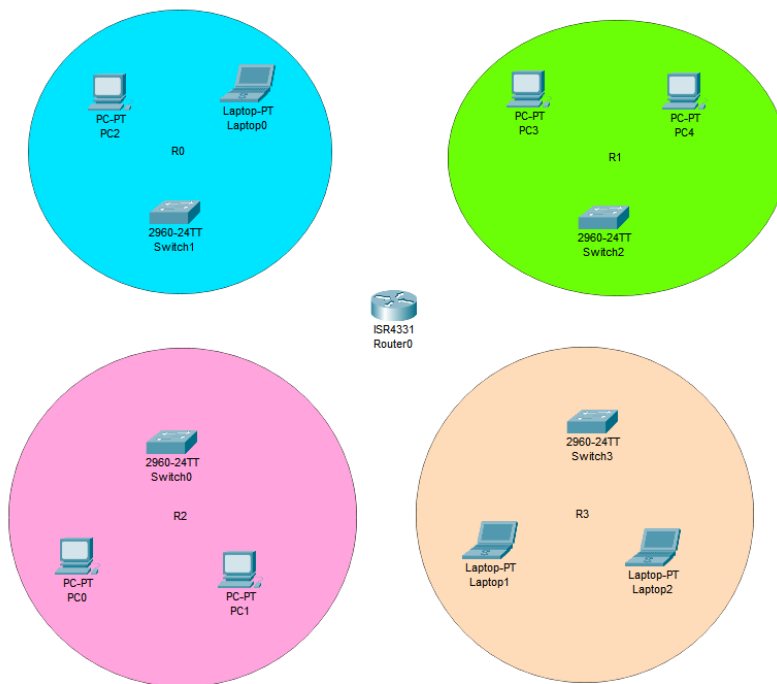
PC-PT
PC2

Laptop-PT
Laptop0

R0

2960-24TT
Switch1

PC-PT
PC3

PC-PT
PC4

R1

2960-24TT
Switch2

ISR4331
Router0

2960-24TT
Switch0

R2

PC-PT
PC0

PC-PT
PC1

2960-24TT
Switch3

R3

Laptop-PT
Laptop1

Laptop-PT
Laptop2